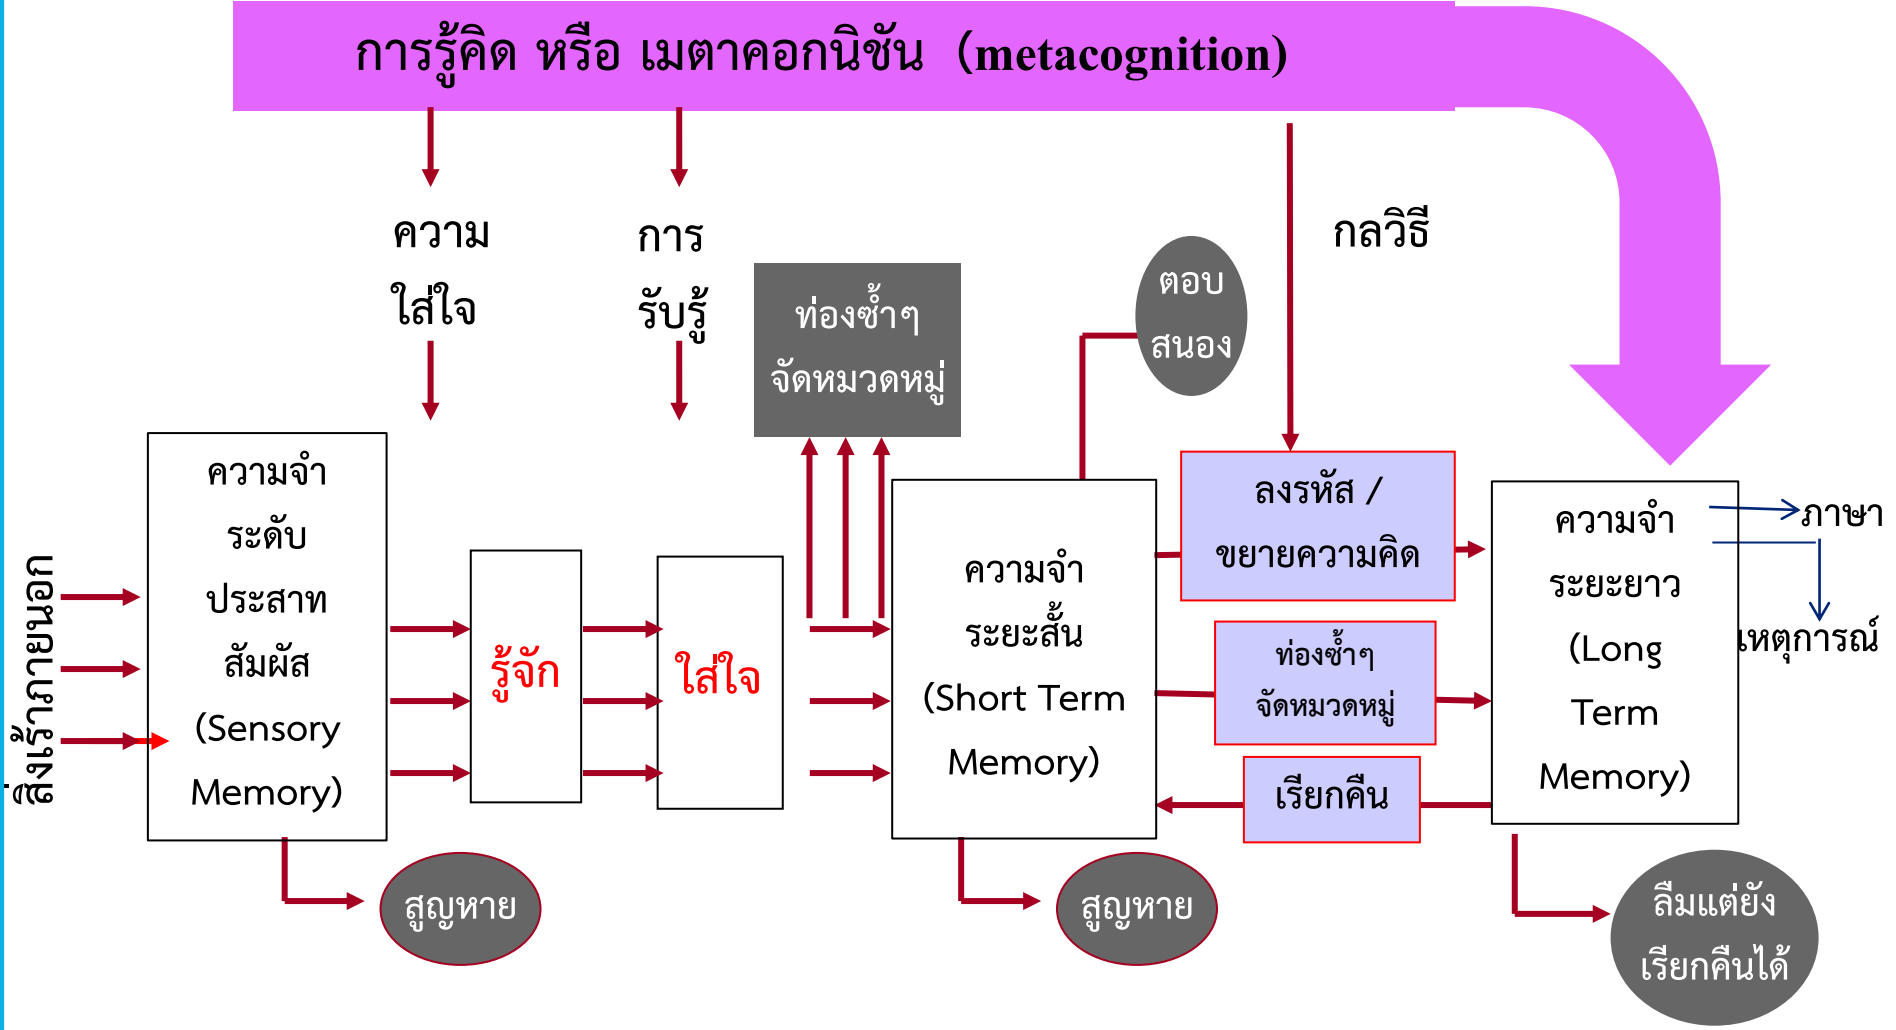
การรู้คิด หรือ เมตาคอกนิชัน (metacognition)

ความใส่ใจ

การรับรู้

ท่องซ้ำๆ จัดหมวดหมู่

ตอบสนอง

กลวิธี

สิ่งเร้าภายนอก

ความจำระดับประสาทสัมผัส (Sensory Memory)

รู้จัก

ใส่ใจ

ความจำระยะสั้น (Short Term Memory)

ลงรหัส / ขยายความคิด

ท่องซ้ำๆ จัดหมวดหมู่

เรียกคืน

ความจำระยะยาว (Long Term Memory)

ภาษา

เหตุการณ์

สูญหาย

สูญหาย

ลืมแต่ยังเรียกคืนได้